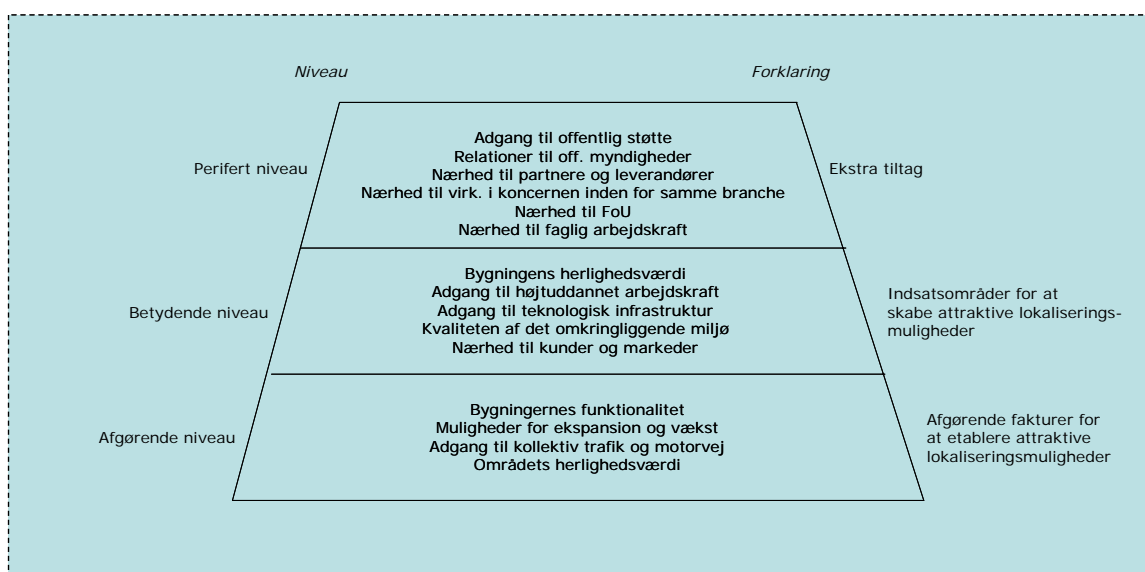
Niveau

Forklaring

Perifert niveau

Adgang til offentlig støtte
Relationer til off. myndigheder
Nærhed til partnere og leverandører
Nærhed til virk. i koncernen inden for samme branche
Nærhed til FoU
Nærhed til faglig arbejdskraft

Ekstra tiltag

Betydende niveau

Bygningens herlighedsværdi
Adgang til højtuddannet arbejdskraft
Adgang til teknologisk infrastruktur
Kvaliteten af det omkringliggende miljø
Nærhed til kunder og markeder

Indsatsområder for at skabe attraktive lokaliseringsmuligheder

Afgørende niveau

Bygningernes funktionalitet
Muligheder for ekspansion og vækst
Adgang til kollektiv trafik og motorvej
Områdets herlighedsværdi

Afgørende fakturer for at etablere attraktive lokaliseringsmuligheder